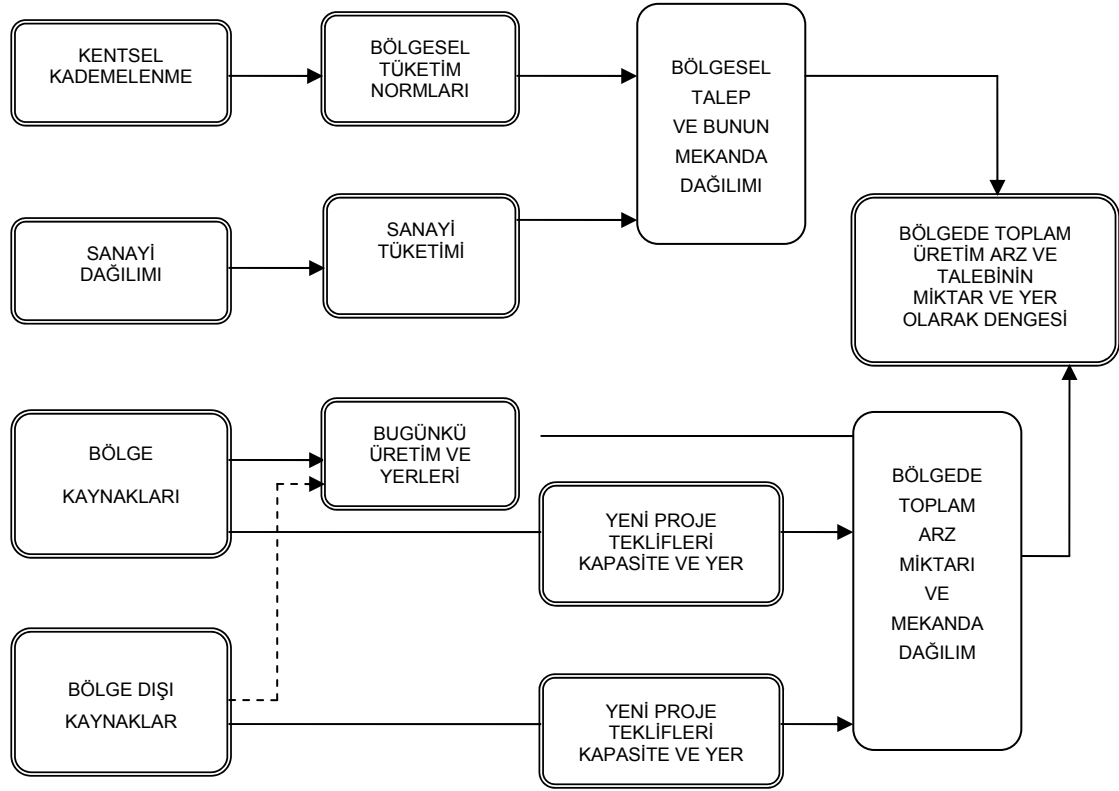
KENTSEL KADEMELENME

BÖLGESEL TÜKETİM NORMLARI

BÖLGESEL TALEP VE BUNUN MEKANDA DAĞILIMI

SANAYİ DAĞILIMI

SANAYİ TÜKETİMİ

BÖLGEDE TOPLAM ÜRETİM ARZ VE TALEBİNİN MİKTAR VE YER OLARAK DENGESİ

BÖLGE KAYNAKLARI

BUGÜNKÜ ÜRETİM VE YERLERİ

YENİ PROJE TEKLİFLERİ KAPASİTE VE YER

BÖLGEDE TOPLAM ARZ MİKTARI VE MEKANDA DAĞILIM

BÖLGE DIŞI KAYNAKLAR

YENİ PROJE TEKLİFLERİ KAPASİTE VE YER